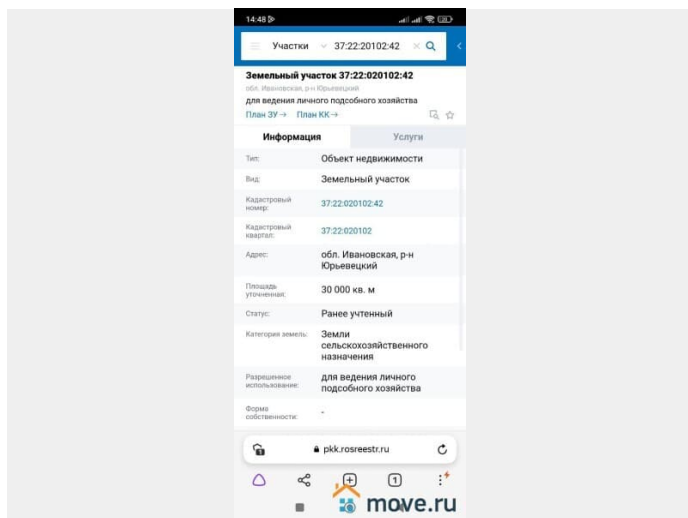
14:48

Участки 37:22:20102:42

Земельный участок 37:22:020102:42
обл. Ивановская, р-н Юрьевецкий
для ведения личного подсобного хозяйства
План ЗУ → План КК →

Информация Услуги

| | |
|---|---|
| Тип: | Объект недвижимости |
| Вид: | Земельный участок |
| Кадастровый номер: | 37:22:020102:42 |
| Кадастровый квартал: | 37:22:020102 |
| Адрес: | обл. Ивановская, р-н Юрьевецкий |
| Площадь уточненная: | 30 000 кв. м |
| Статус: | Ранее учтенный |
| Категория земель: | Земли сельскохозяйственного назначения |
| Разрешенное использование: | для ведения личного подсобного хозяйства |
| Форма собственности: | - |

pkk.rosreestr.ru

1

move.ru